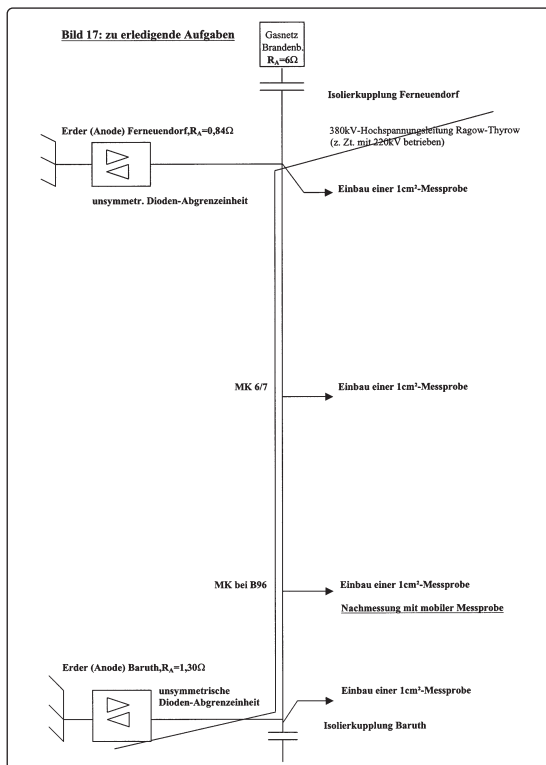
Bild 17: zu erledigende Aufgaben

Gasnetz Brandenb. $R_A$=6Ω

Isolierkupplung Ferneuendorf

380kV-Hochspannungsleitung Ragow-Thyrow (z. Zt. mit 220kV betrieben)

Erder (Anode) Ferneuendorf,$R_A$=0,84Ω

Einbau einer 1cm²-Messprobe

unsymmetr. Dioden-Abgrenzeinheit

MK 6/7

Einbau einer 1cm²-Messprobe

MK bei B96

Einbau einer 1cm²-Messprobe

Nachmessung mit mobiler Messprobe

Erder (Anode) Baruth,$R_A$=1,30Ω

unsymmetrische Dioden-Abgrenzeinheit

Einbau einer 1cm²-Messprobe

Isolierkupplung Baruth